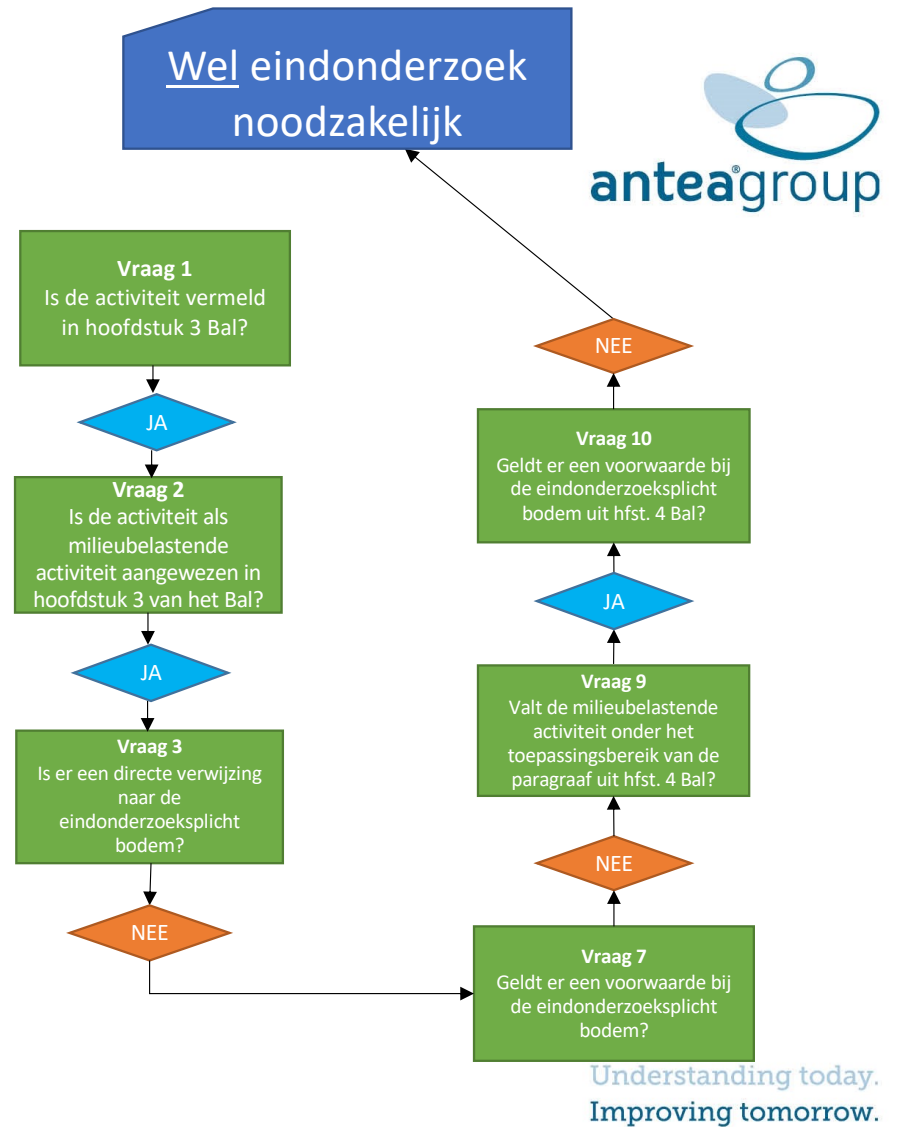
Wel eindonderzoek noodzakelijk

anteagroup

Vraag 1
Is de activiteit vermeld in hoofdstuk 3 Bal?

JA

Vraag 2
Is de activiteit als milieubelastende activiteit aangewezen in hoofdstuk 3 van het Bal?

JA

Vraag 3
Is er een directe verwijzing naar de eindonderzoeksplicht bodem?

NEE

Vraag 7
Geldt er een voorwaarde bij de eindonderzoeksplicht bodem?

NEE

Vraag 9
Valt de milieubelastende activiteit onder het toepassingsbereik van de paragraaf uit hfst. 4 Bal?

JA

Vraag 10
Geldt er een voorwaarde bij de eindonderzoeksplicht bodem uit hfst. 4 Bal?

NEE

Understanding today.
Improving tomorrow.